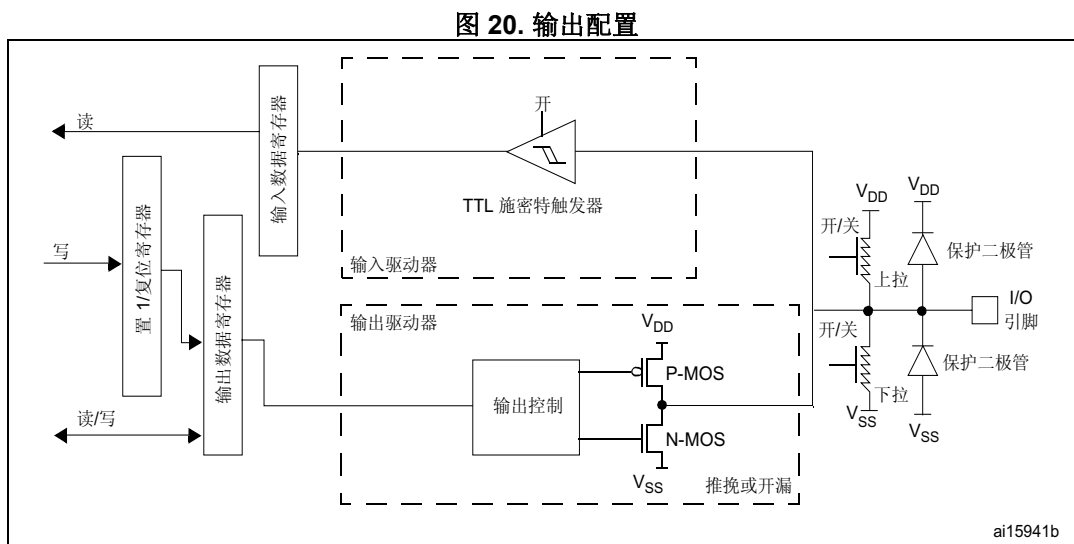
图 20. 输出配置

读

输入数据寄存器

开

TTL 施密特触发器

输入驱动器

写

置 1/复位寄存器

输出数据寄存器

输出驱动器

$V_{DD}$

P-MOS

输出控制

N-MOS

$V_{SS}$

推挽或开漏

读/写

$V_{DD}$

开/关

上拉

开/关

下拉

$V_{SS}$

$V_{DD}$

保护二极管

I/O
引脚

保护二极管

$V_{SS}$

ai15941b